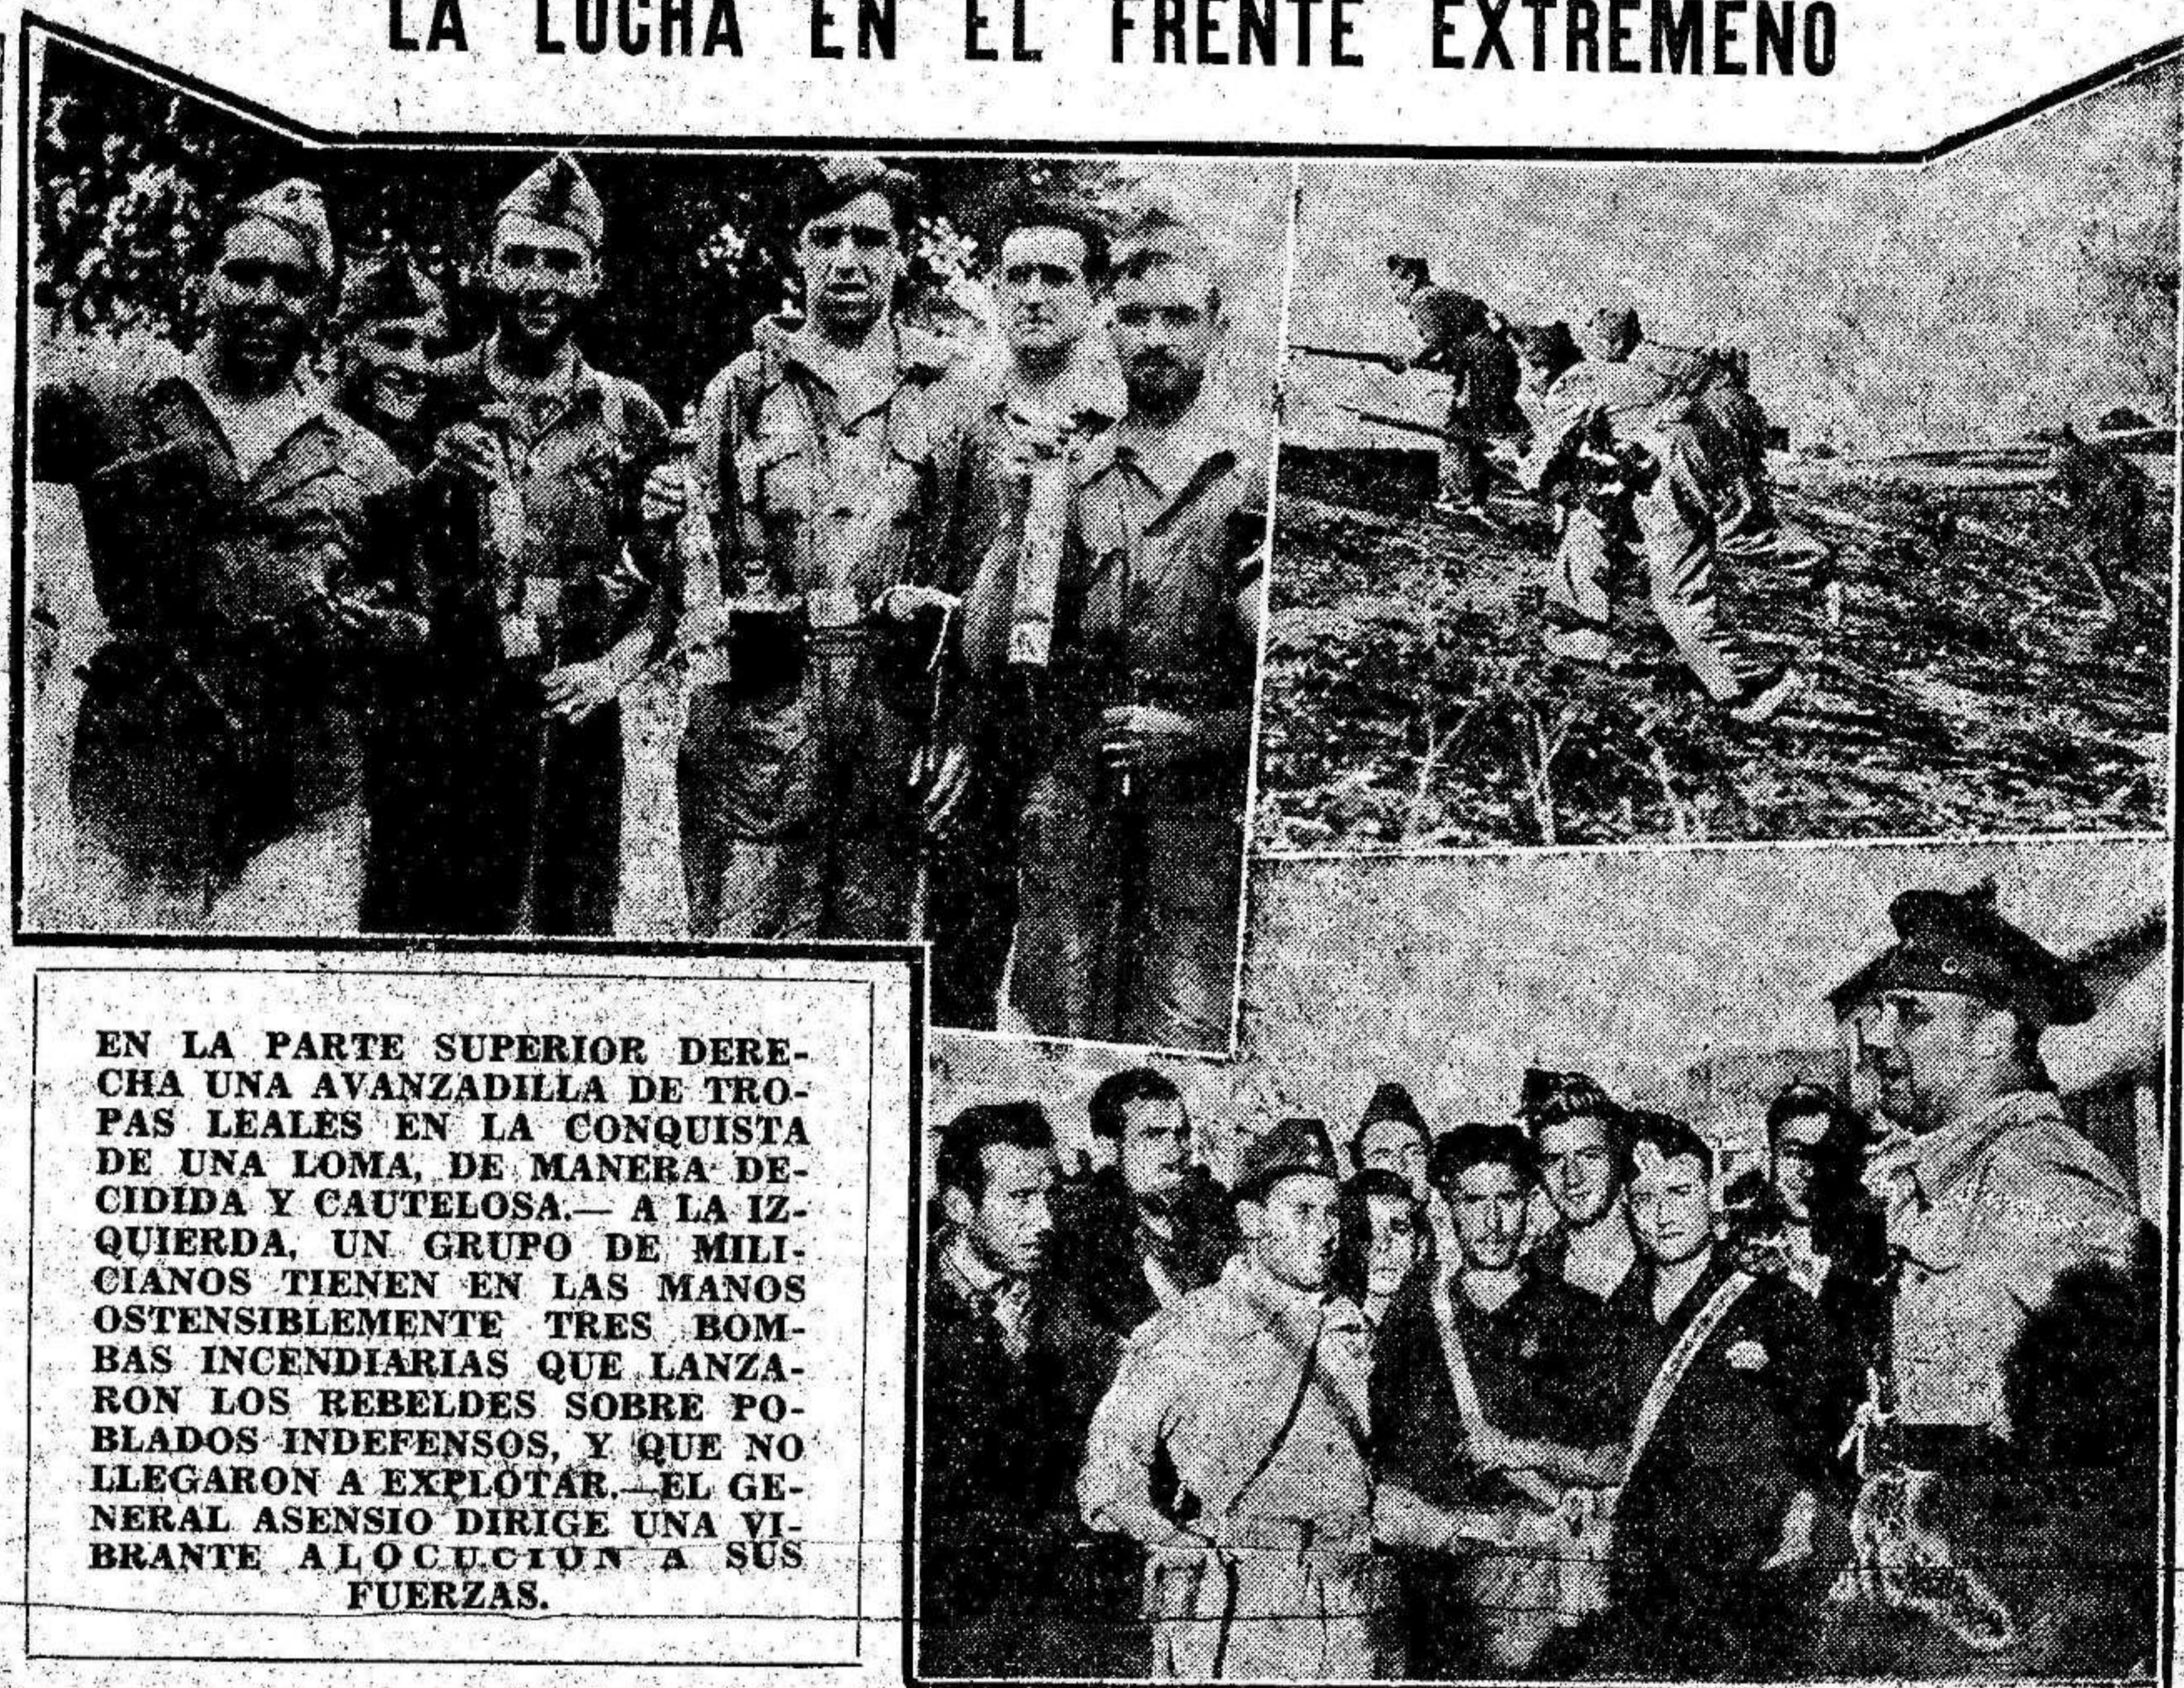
LA LUCHA EN EL FRENTE EXTREMEÑO

EN LA PARTE SUPERIOR DERECHA UNA AVANZADILLA DE TROPAS LEALES EN LA CONQUISTA DE UNA LOMA, DE MANERA DECIDIDA Y CAUTELOSA.— A LA IZQUIERDA, UN GRUPO DE MILICIANOS TIENEN EN LAS MANOS OSTENSIBLEMENTE TRES BOMBAS INCENDIARIAS QUE LANZARON LOS REBELDES SOBRE POBLADOS INDEFENSOS, Y QUE NO LLEGARON A EXPLOTAR.—EL GENERAL ASENSIO DIRIGE UNA VIBRANTE ALOCUCION A SUS FUERZAS.